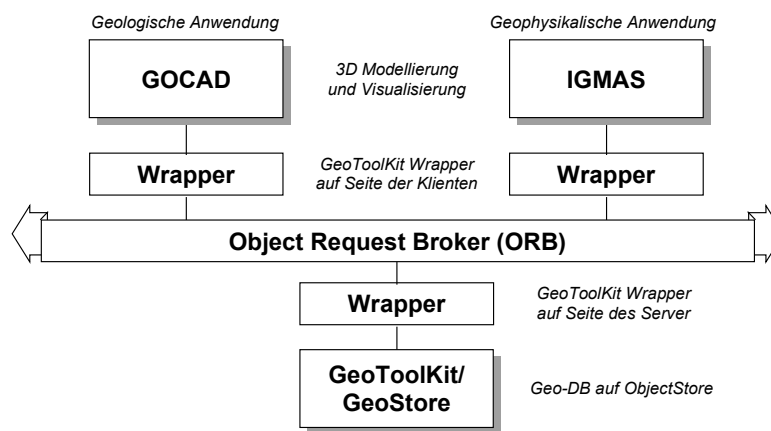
Geologische Anwendung

Geophysikalische Anwendung

GOCAD

3D Modellierung und Visualisierung

IGMAS

Wrapper

GeoToolKit Wrapper auf Seite der Klienten

Wrapper

Object Request Broker (ORB)

Wrapper

GeoToolKit Wrapper auf Seite des Server

GeoToolKit/ GeoStore

Geo-DB auf ObjectStore